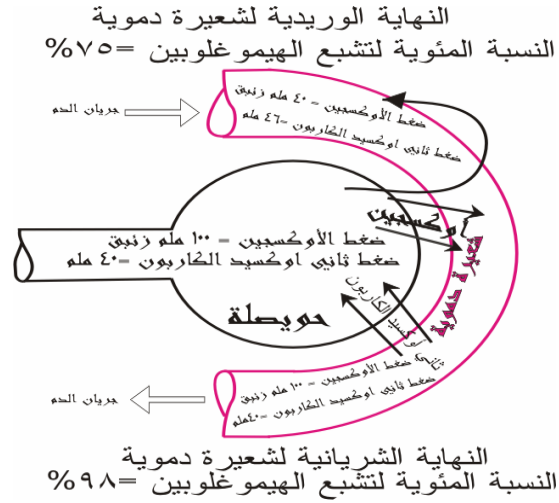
النهاية الوريدية لشعيرة دموية
النسبة المئوية لتشبع الهيموغلوبين =٧٥%

جريان الدم
ضغط الأوكسجين = ٤٠ ملم زئبق
ضغط ثاني اوكسيد الكاربون =٤٦ ملم

أوكسجين
شعيرة دموية

ضغط الأوكسجين = ١٠٠ ملم زئبق
ضغط ثاني اوكسيد الكاربون =٤٠ ملم

ثاني اوكسيد الكاربون
حويصلة

جريان الدم
ضغط الأوكسجين = ١٠٠ ملم زئبق
ضغط ثاني اوكسيد الكاربون =٤٠ملم

النهاية الشريانية لشعيرة دموية
النسبة المئوية لتشبع الهيموغلوبين =٩٨%